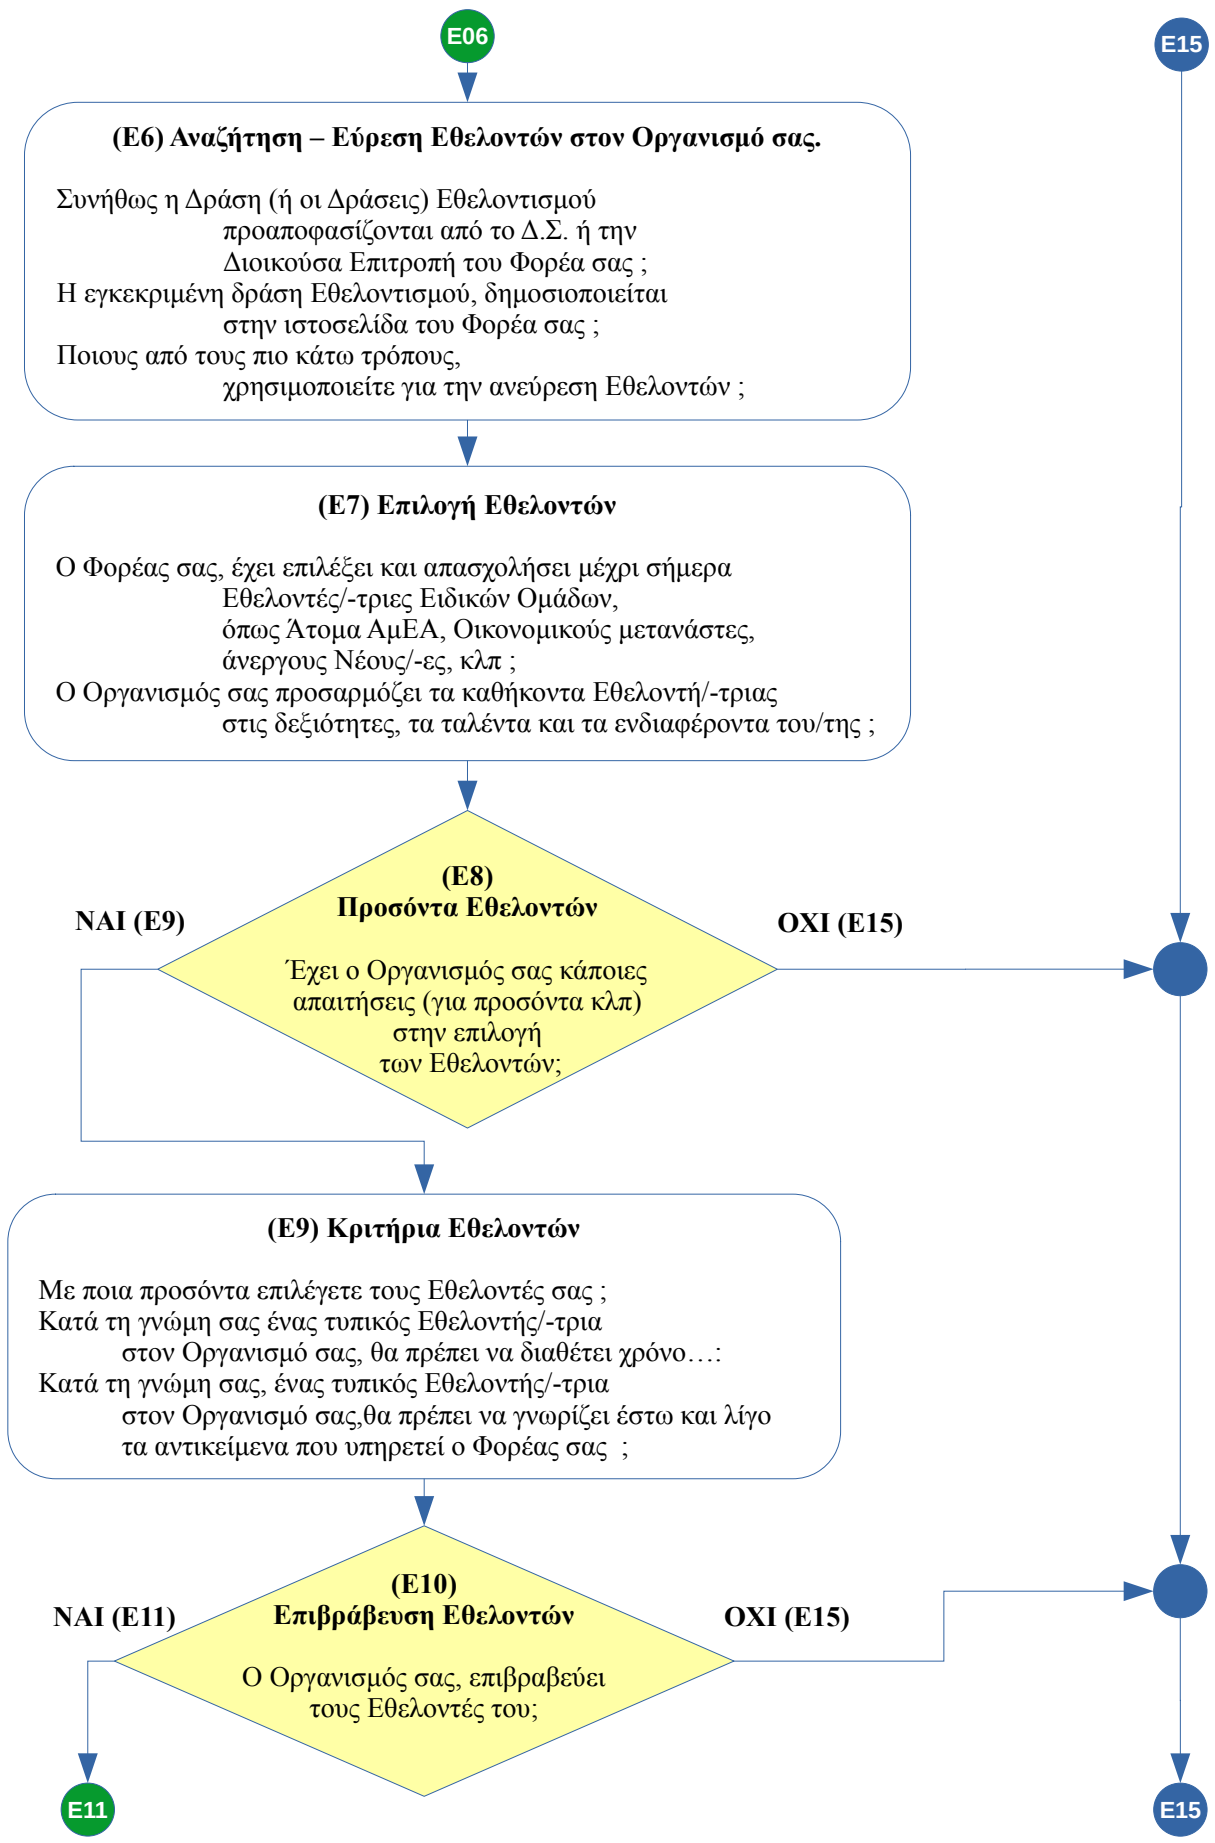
E06

E15

(Ε6) Αναζήτηση – Εύρεση Εθελοντών στον Οργανισμό σας.

Συνήθως η Δράση (ή οι Δράσεις) Εθελοντισμού προαποφασίζονται από το Δ.Σ. ή την Διοικούσα Επιτροπή του Φορέα σας ;
Η εγκεκριμένη δράση Εθελοντισμού, δημοσιοποιείται στην ιστοσελίδα του Φορέα σας ;
Ποιους από τους πιο κάτω τρόπους, χρησιμοποιείτε για την ανεύρεση Εθελοντών ;

(Ε7) Επιλογή Εθελοντών

Ο Φορέας σας, έχει επιλέξει και απασχολήσει μέχρι σήμερα Εθελοντές/-τριες Ειδικών Ομάδων, όπως Άτομα ΑμΕΑ, Οικονομικούς μετανάστες, άνεργους Νέους/-ες, κλπ ;
Ο Οργανισμός σας προσαρμόζει τα καθήκοντα Εθελοντή/-τριας στις δεξιότητες, τα ταλέντα και τα ενδιαφέροντα του/της ;

(Ε8)
Προσόντα Εθελοντών

Έχει ο Οργανισμός σας κάποιες απαιτήσεις (για προσόντα κλπ) στην επιλογή των Εθελοντών;

ΝΑΙ (Ε9)

ΟΧΙ (Ε15)

(Ε9) Κριτήρια Εθελοντών

Με ποια προσόντα επιλέγετε τους Εθελοντές σας ;
Κατά τη γνώμη σας ένας τυπικός Εθελοντής/-τρια στον Οργανισμό σας, θα πρέπει να διαθέτει χρόνο…:
Κατά τη γνώμη σας, ένας τυπικός Εθελοντής/-τρια στον Οργανισμό σας,θα πρέπει να γνωρίζει έστω και λίγο τα αντικείμενα που υπηρετεί ο Φορέας σας ;

(Ε10)
Επιβράβευση Εθελοντών

Ο Οργανισμός σας, επιβραβεύει τους Εθελοντές του;

ΝΑΙ (Ε11)

ΟΧΙ (Ε15)

E11

E15